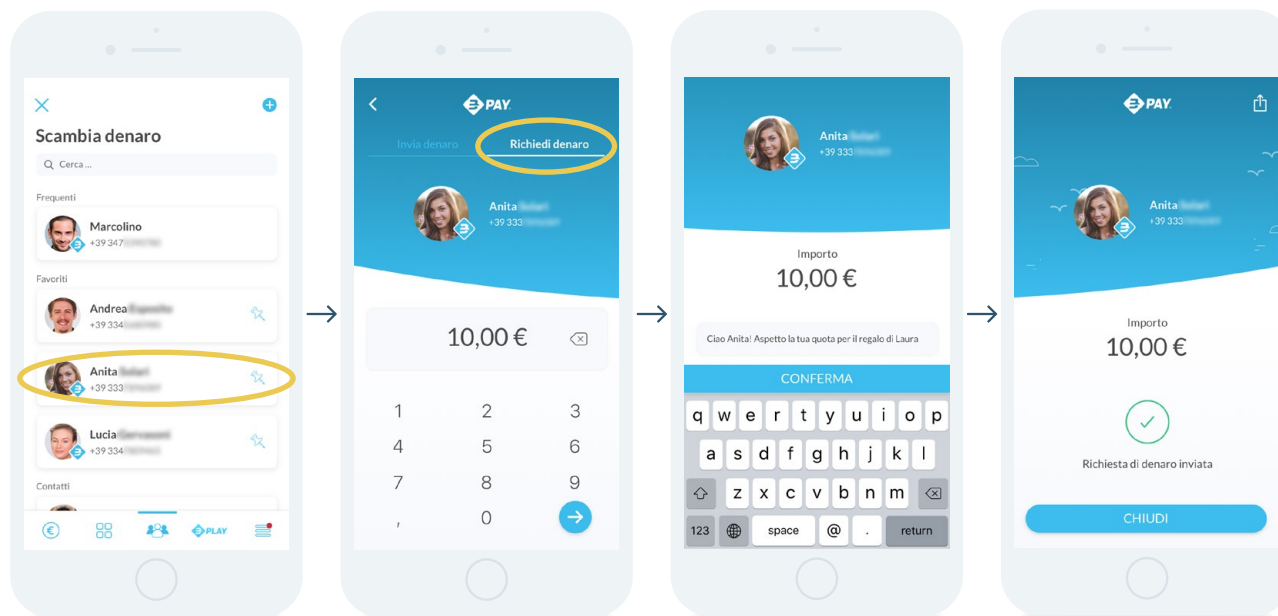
Scambia denaro

Cerca ...

Frequenti

Marcolino
+39 347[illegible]

Favoriti

Andrea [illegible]
+39 334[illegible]

Anita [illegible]
+39 333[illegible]

Lucia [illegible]
+39 334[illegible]

Contatti

PLAY

PAY

Invia denaro

Richiedi denaro

Anita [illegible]
+39 333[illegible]

10,00 €

1 2 3
4 5 6
7 8 9
, 0

Anita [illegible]
+39 333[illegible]

Importo
10,00 €

Ciao Anita! Aspetto la tua quota per il regalo di Laura

CONFERMA

q w e r t y u i o p
a s d f g h j k l
z x c v b n m
123 space @ . return

PAY

Anita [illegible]
+39 333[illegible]

Importo
10,00 €

Richiesta di denaro inviata

CHIUDI